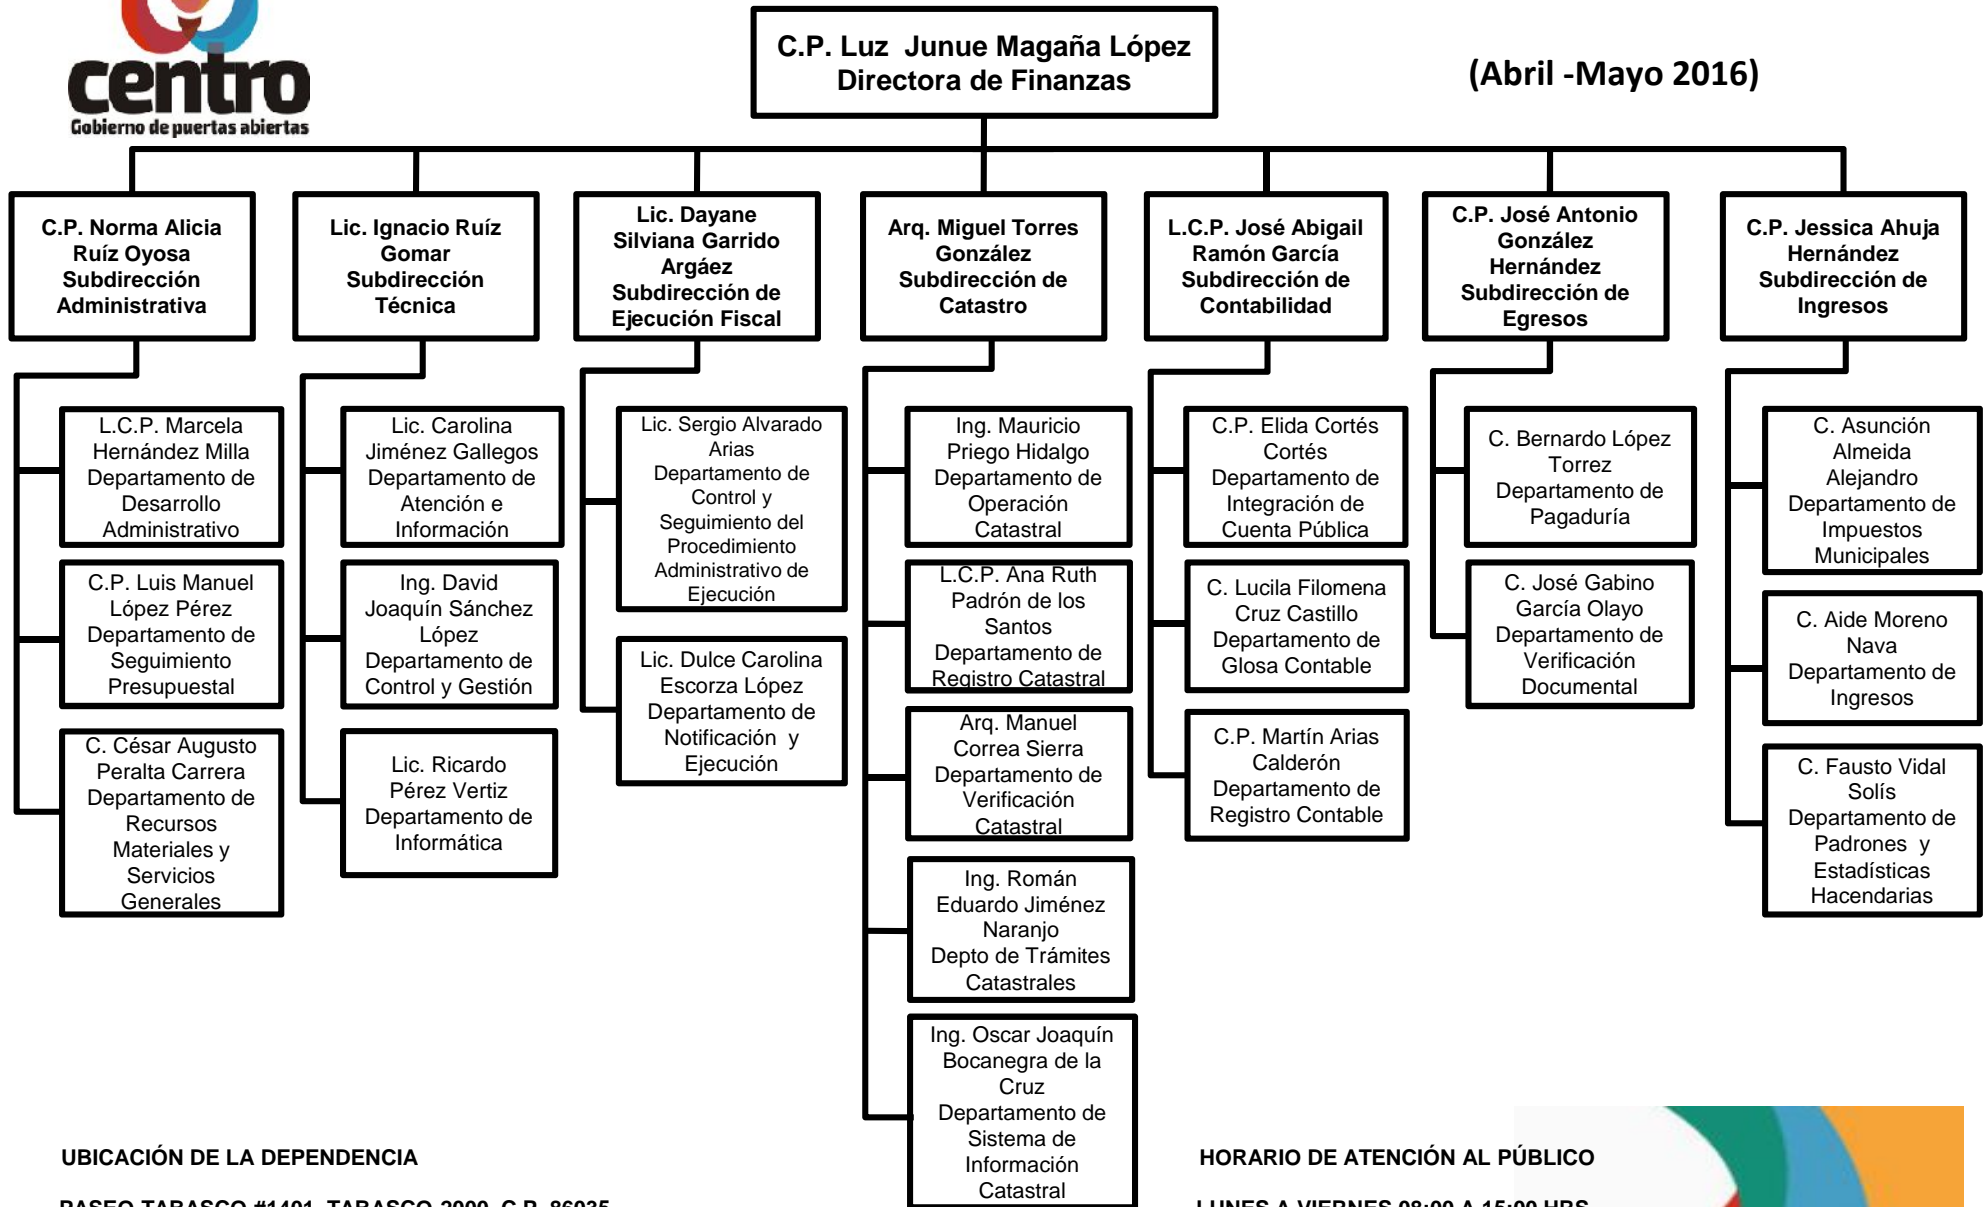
centro
Gobierno de puertas abiertas

C.P. Luz Junue Magaña López
Directora de Finanzas

(Abril -Mayo 2016)

C.P. Norma Alicia Ruíz Oyosa
Subdirección Administrativa

L.C.P. Marcela Hernández Milla
Departamento de Desarrollo Administrativo

C.P. Luis Manuel López Pérez
Departamento de Seguimiento Presupuestal

C. César Augusto Peralta Carrera
Departamento de Recursos Materiales y Servicios Generales

Lic. Ignacio Ruíz Gomar
Subdirección Técnica

Lic. Carolina Jiménez Gallegos
Departamento de Atención e Información

Ing. David Joaquín Sánchez López
Departamento de Control y Gestión

Lic. Ricardo Pérez Vertiz
Departamento de Informática

Lic. Dayane Silviana Garrido Argáez
Subdirección de Ejecución Fiscal

Lic. Sergio Alvarado Arias
Departamento de Control y Seguimiento del Procedimiento Administrativo de Ejecución

Lic. Dulce Carolina Escorza López
Departamento de Notificación y Ejecución

Arq. Miguel Torres González
Subdirección de Catastro

Ing. Mauricio Priego Hidalgo
Departamento de Operación Catastral

L.C.P. Ana Ruth Padrón de los Santos
Departamento de Registro Catastral

Arq. Manuel Correa Sierra
Departamento de Verificación Catastral

Ing. Román Eduardo Jiménez Naranjo
Depto de Trámites Catastrales

Ing. Oscar Joaquín Bocanegra de la Cruz
Departamento de Sistema de Información Catastral

L.C.P. José Abigail Ramón García
Subdirección de Contabilidad

C.P. Elida Cortés Cortés
Departamento de Integración de Cuenta Pública

C. Lucila Filomena Cruz Castillo
Departamento de Glosa Contable

C.P. Martín Arias Calderón
Departamento de Registro Contable

C.P. José Antonio González Hernández
Subdirección de Egresos

C. Bernardo López Torrez
Departamento de Pagaduría

C. José Gabino García Olayo
Departamento de Verificación Documental

C.P. Jessica Ahuja Hernández
Subdirección de Ingresos

C. Asunción Almeida Alejandro
Departamento de Impuestos Municipales

C. Aide Moreno Nava
Departamento de Ingresos

C. Fausto Vidal Solís
Departamento de Padrones y Estadísticas Hacendarias

UBICACIÓN DE LA DEPENDENCIA

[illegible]

HORARIO DE ATENCIÓN AL PÚBLICO

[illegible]